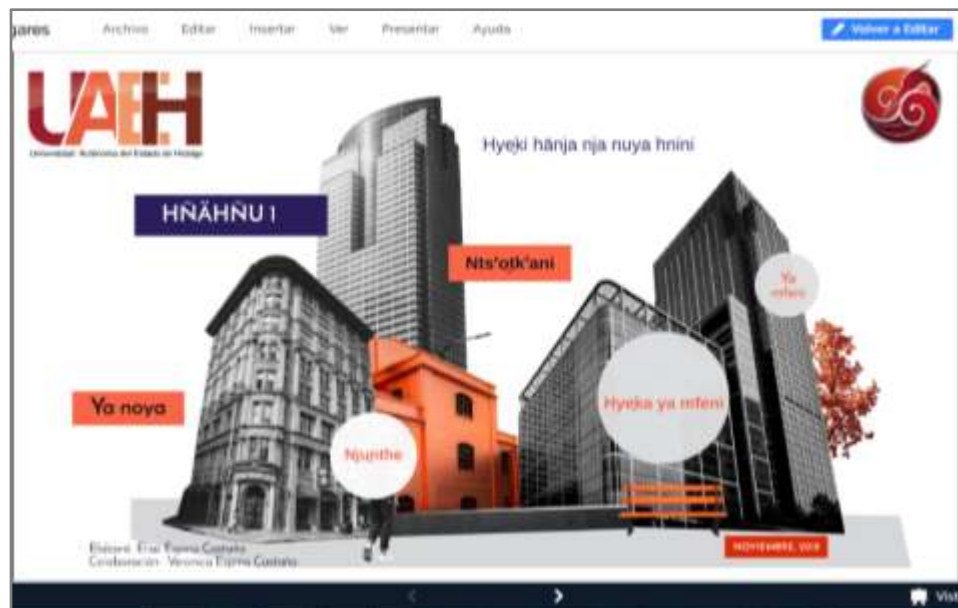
jares Archivo Editar Insertar Ver Presentar Ayuda

Volver a Editar

UAEH
Universidad Autónoma del Estado de Hidalgo

Hyeki hänja nja nuya hnini

HÑÄHÑU 1

Nts'otk'ani

Ya nfeni

Ya noya

Hyeka ya nfeni

Njunthe

Elaboró: Eric Espino Custodio
Colaboración: Veronica Espino Custodio

NOVIEMBRE, 2018

Vist